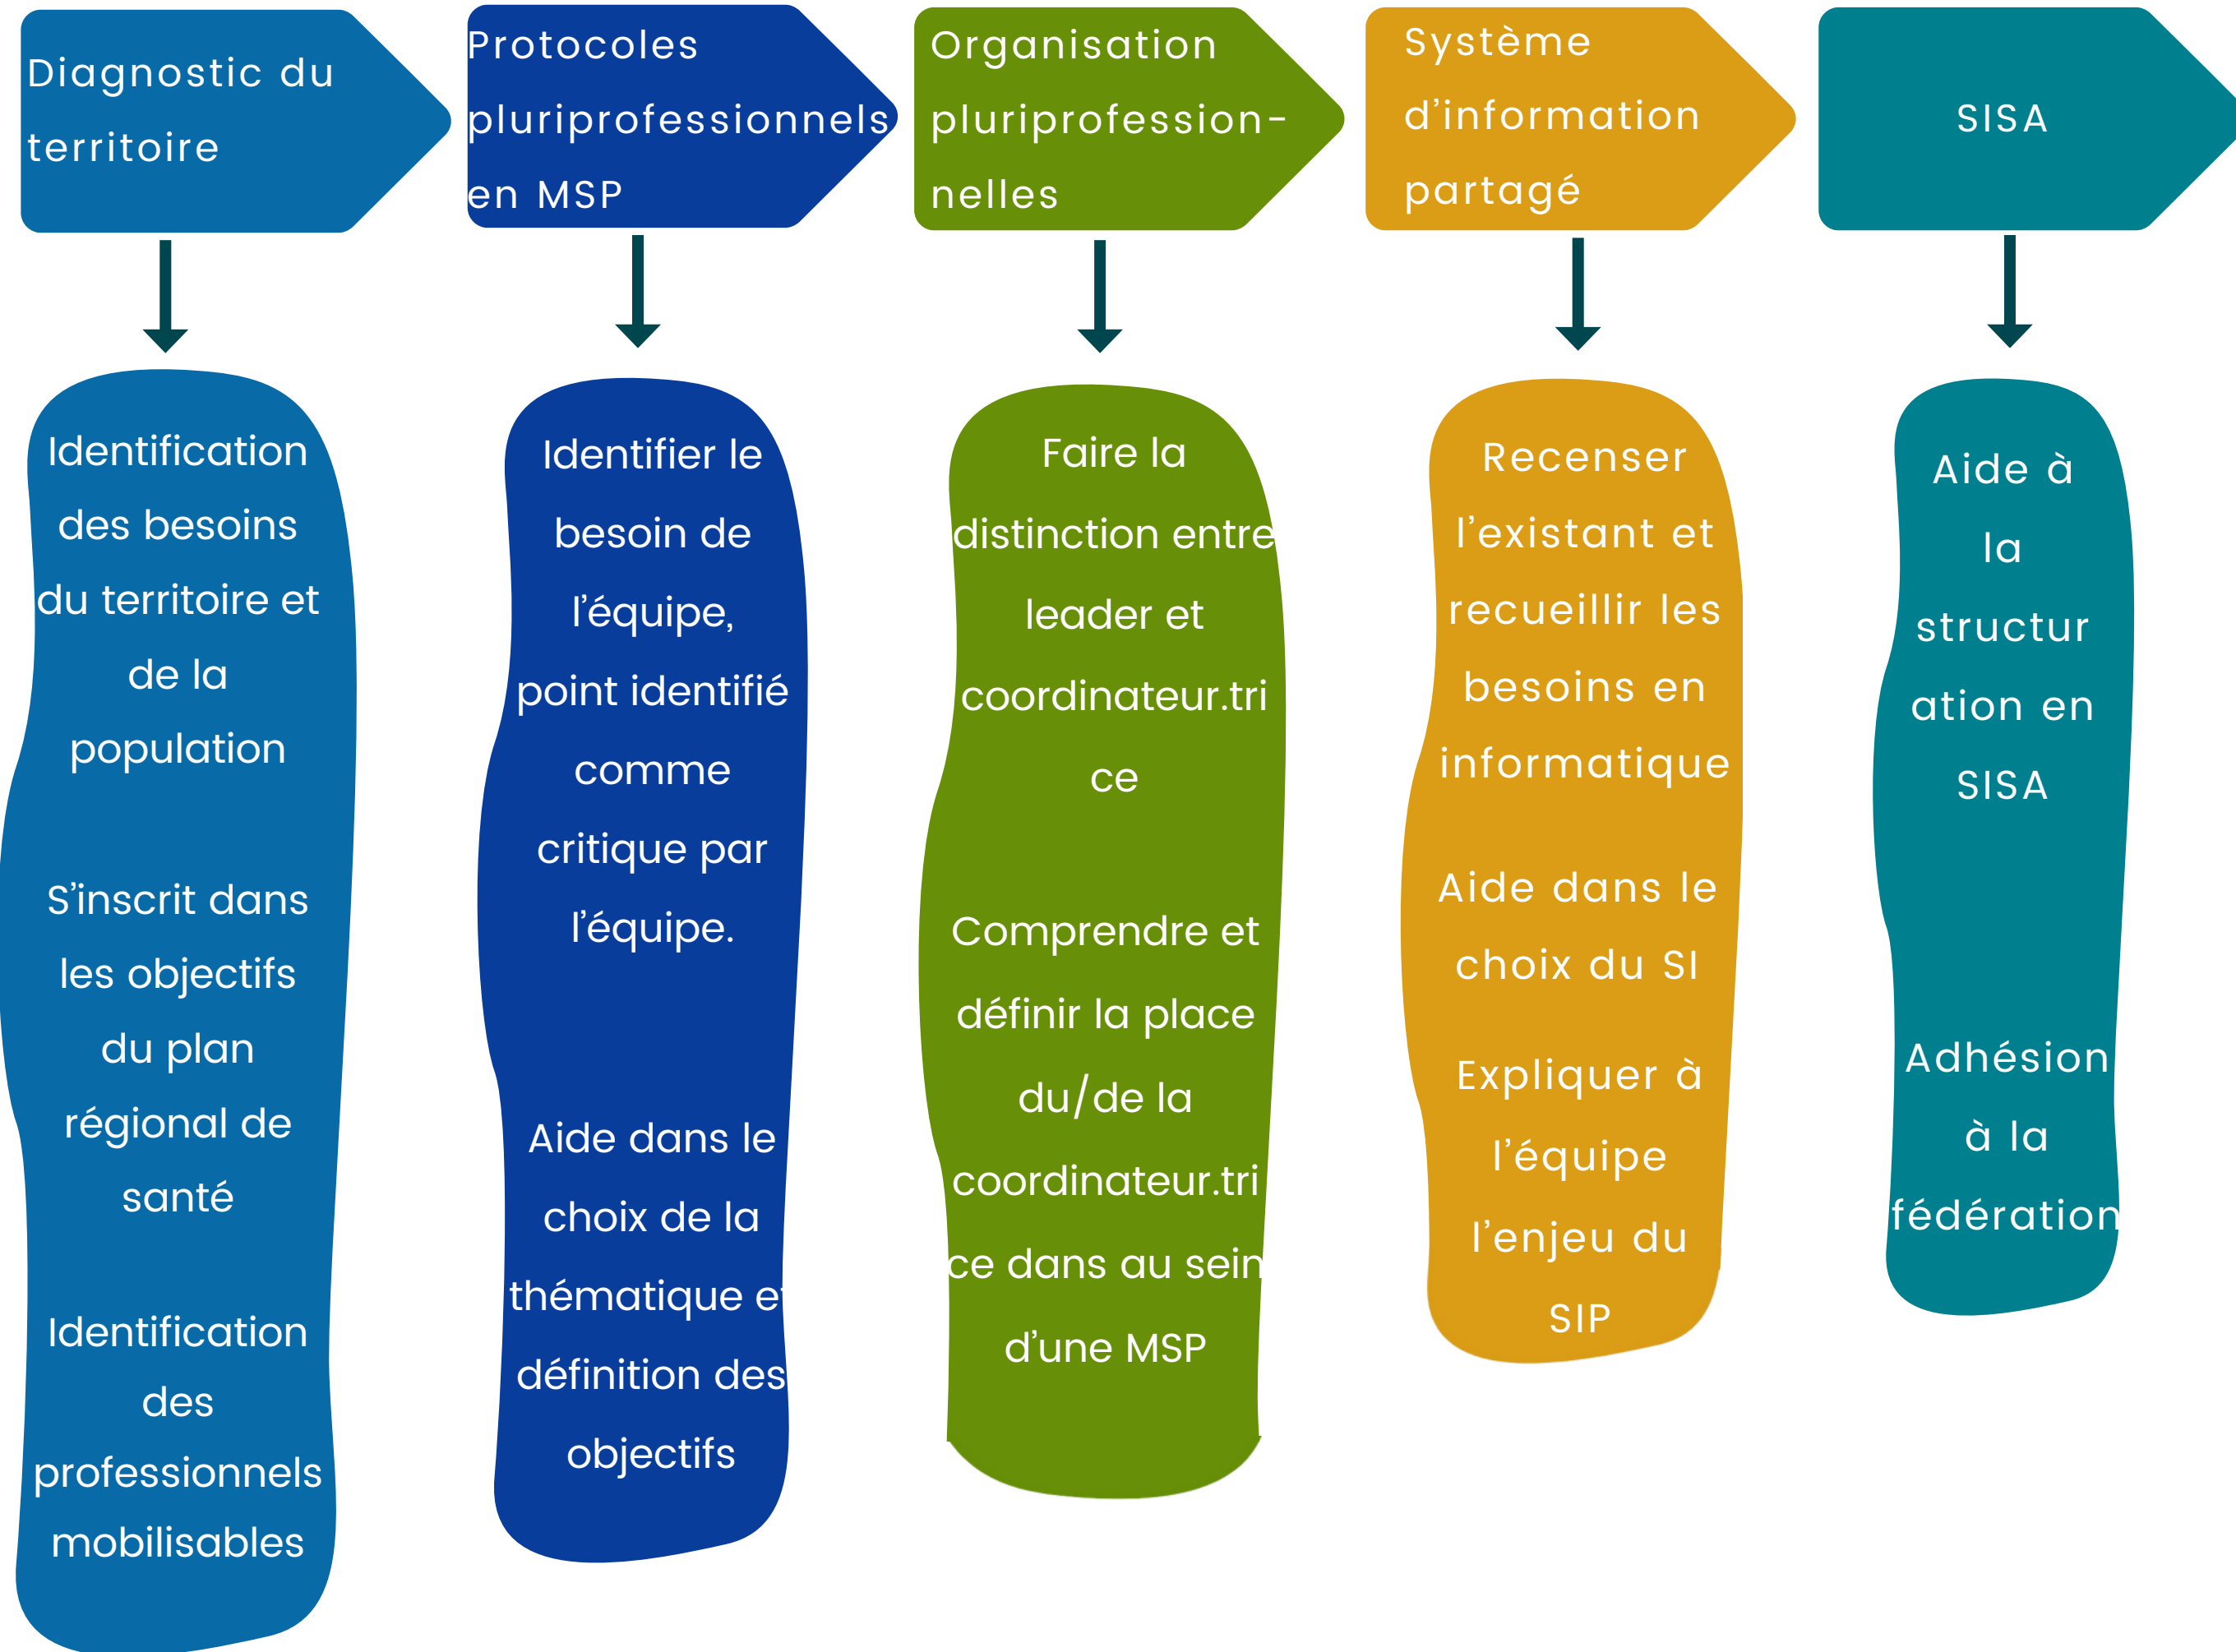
Diagnostic du territoire

Identification des besoins du territoire et de la population

S'inscrit dans les objectifs du plan régional de santé

Identification des professionnels mobilisables

Protocoles pluriprofessionnels en MSP

Identifier le besoin de l'équipe, point identifié comme critique par l'équipe.

Aide dans le choix de la thématique et définition des objectifs

Organisation pluriprofession-nelles

Faire la distinction entre leader et coordinateur.trice

Comprendre et définir la place du/de la coordinateur.trice dans au sein d'une MSP

Système d'information partagé

Recenser l'existant et recueillir les besoins en informatique

Aide dans le choix du SI

Expliquer à l'équipe l'enjeu du SIP

SISA

Aide à la structuration en SISA

Adhésion à la fédération